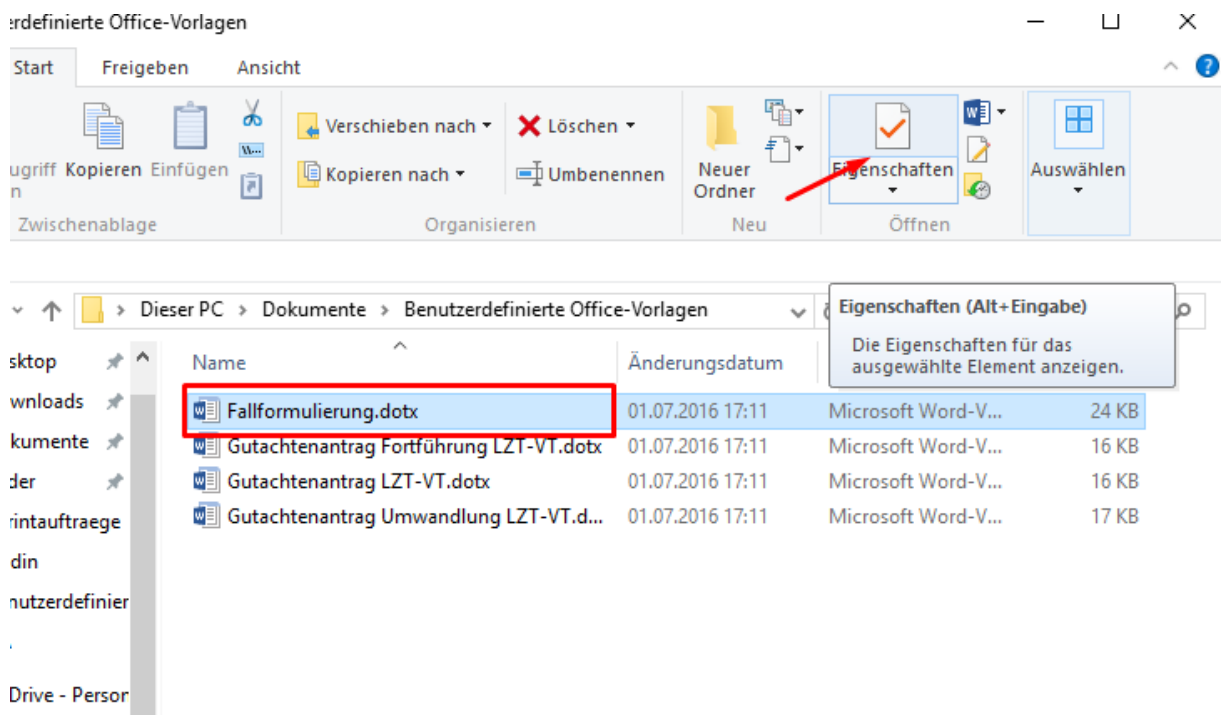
erdefinierte Office-Vorlagen

Start Freigeben Ansicht

ugriff n Kopieren Einfügen
Zwischenablage

Verschieben nach
Kopieren nach
Löschen
Umbenennen
Organisieren

Neuer Ordner
Neu

Eigenschaften
Öffnen

Auswählen

Dieser PC > Dokumente > Benutzerdefinierte Office-Vorlagen

Eigenschaften (Alt+Eingabe)
Die Eigenschaften für das ausgewählte Element anzeigen.

sktop
wnloads
kumente
der
rintauftraege
din
nutzerdefinier
Drive - Persor

| Name | Änderungsdatum | | |
|---|---|---|---|
| Fallformulierung.dotx | 01.07.2016 17:11 | Microsoft Word-V... | 24 KB |
| Gutachtenantrag Fortführung LZT-VT.dotx | 01.07.2016 17:11 | Microsoft Word-V... | 16 KB |
| Gutachtenantrag LZT-VT.dotx | 01.07.2016 17:11 | Microsoft Word-V... | 16 KB |
| Gutachtenantrag Umwandlung LZT-VT.d... | 01.07.2016 17:11 | Microsoft Word-V... | 17 KB |